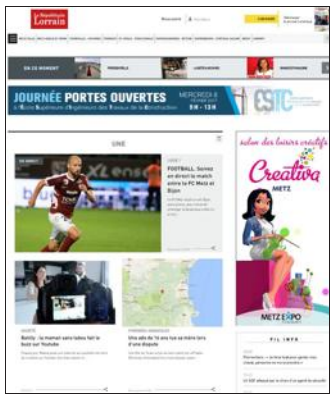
Le Républicain Lorrain

EN CE MOMENT

JOURNÉE PORTES OUVERTES
MERCREDI 8
9H - 13H
ESTC

UNE

EN DIRECT
FOOTBALL. Suivez en direct le match entre le FC Metz et Dijon

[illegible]
Bambi : la maman sans tabou fait le buzz sur Youtube

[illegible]
Une aide de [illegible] ans au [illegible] une dispute

salon des loisirs créatifs
Creativa
METZ

METZ EXPO

FIL INFO